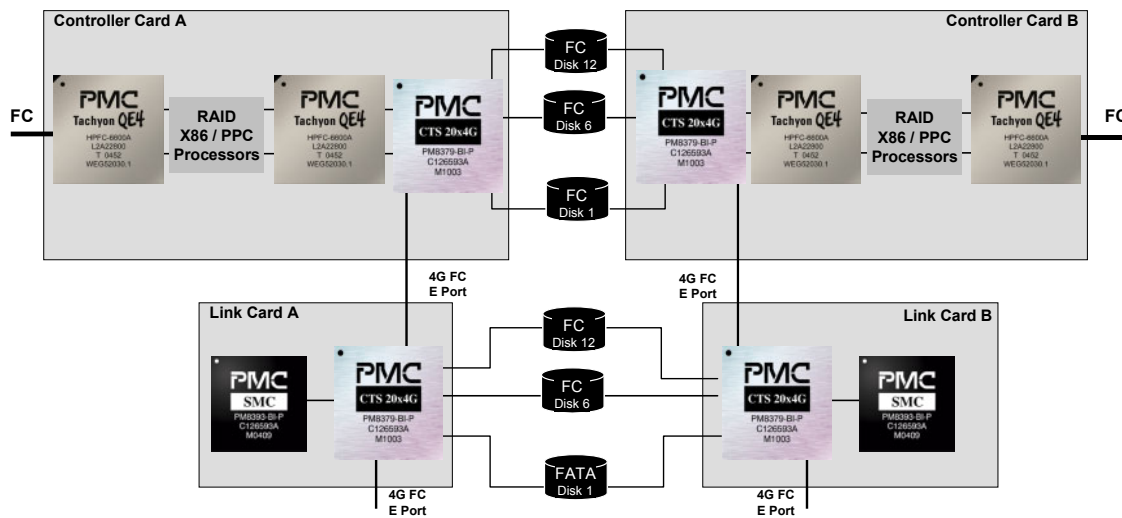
Controller Card A

Controller Card B

FC

PMC
Tachyon QE4
HPFC-6600A
L2A22600
T 0452
WEG52030.1

RAID
X86 / PPC
Processors

PMC
Tachyon QE4
HPFC-6600A
L2A22600
T 0452
WEG52030.1

PMC
CTS 20x4G
PM8379-BI-P
C126593A
M1003

FC
Disk 12

FC
Disk 6

FC
Disk 1

PMC
CTS 20x4G
PM8379-BI-P
C126593A
M1003

PMC
Tachyon QE4
HPFC-6600A
L2A22600
T 0452
WEG52030.1

RAID
X86 / PPC
Processors

PMC
Tachyon QE4
HPFC-6600A
L2A22600
T 0452
WEG52030.1

FC

4G FC
E Port

4G FC
E Port

Link Card A

Link Card B

PMC
SMC
PM8393-BI-P
C126593A
M0409

PMC
CTS 20x4G
PM8379-BI-P
C126593A
M1003

FC
Disk 12

FC
Disk 6

FATA
Disk 1

PMC
CTS 20x4G
PM8379-BI-P
C126593A
M1003

PMC
SMC
PM8393-BI-P
C126593A
M0409

4G FC
E Port

4G FC
E Port